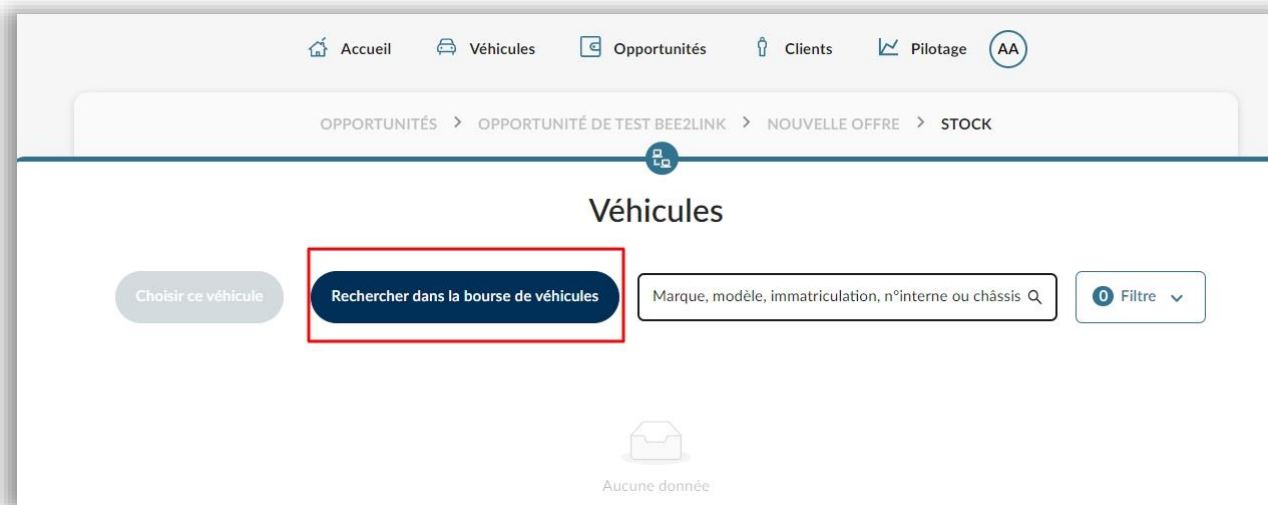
Accueil Véhicules Opportunités Clients Pilotage AA

OPPORTUNITÉS > OPPORTUNITÉ DE TEST BEE2LINK > NOUVELLE OFFRE > STOCK

Véhicules

Choisir ce véhicule

Rechercher dans la bourse de véhicules

Marque, modèle, immatriculation, n°interne ou châssis

0 Filtre

Aucune donnée